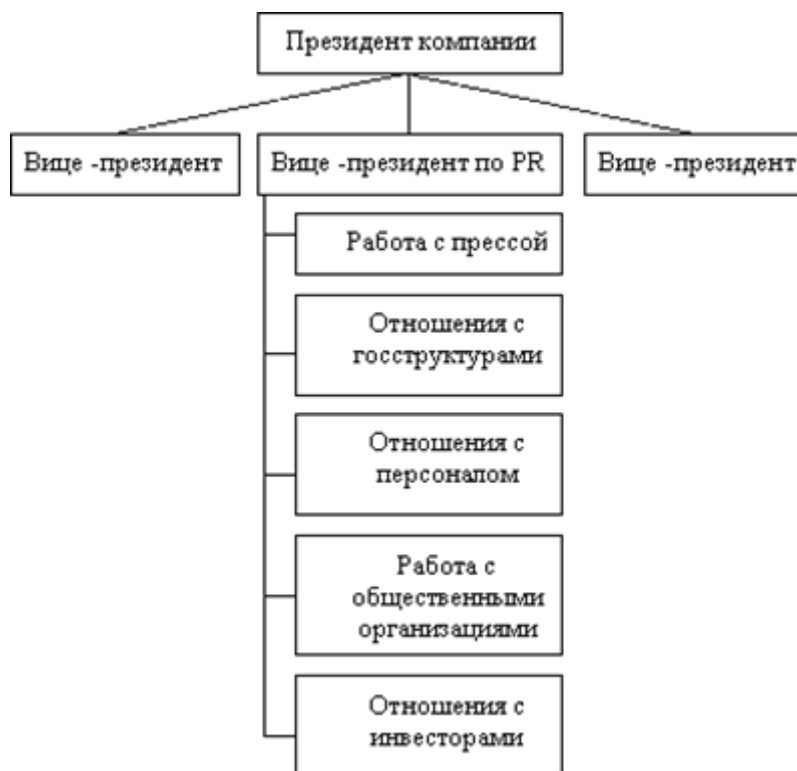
Президент компании

Вице -президент

Вице -президент по PR

Вице -президент

Работа с прессой

Отношения с госструктурами

Отношения с персоналом

Работа с общественными организациями

Отношения с инвесторами